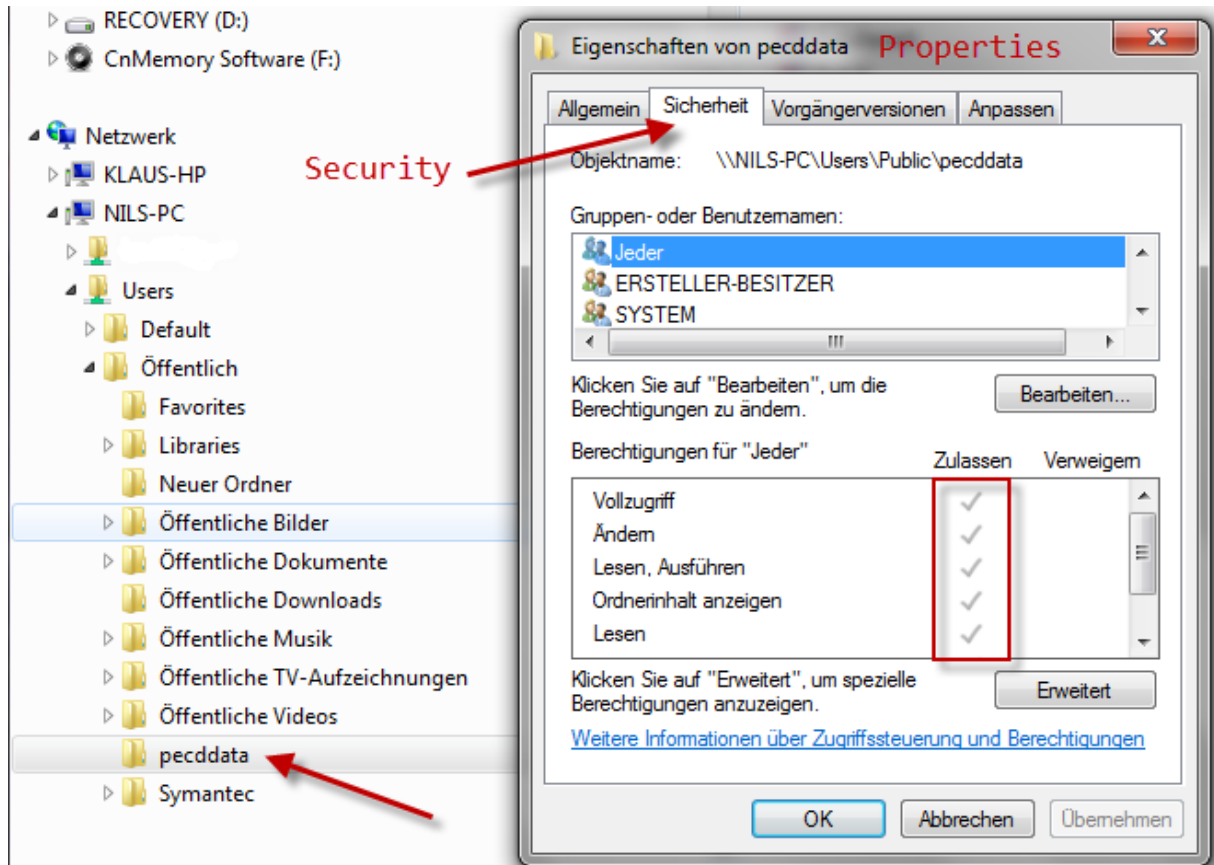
RECOVERY (D:)
CnMemory Software (F:)

Netzwerk
KLAUS-HP
NILS-PC
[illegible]
Users
Default
Öffentlich
Favorites
Libraries
Neuer Ordner
Öffentliche Bilder
Öffentliche Dokumente
Öffentliche Downloads
Öffentliche Musik
Öffentliche TV-Aufzeichnungen
Öffentliche Videos
pecddata
Symantec

Security

Eigenschaften von pecddata Properties

Allgemein | Sicherheit | Vorgängerversionen | Anpassen

Objektname: \\NILS-PC\Users\Public\pecddata

Gruppen- oder Benutzernamen:
Jeder
ERSTELLER-BESITZER
SYSTEM

Klicken Sie auf "Bearbeiten", um die Berechtigungen zu ändern.

Bearbeiten...

Berechtigungen für "Jeder"

| | Zulassen | Verweigern |
|---|---|---|
| Vollzugriff | ✓ | |
| Ändern | ✓ | |
| Lesen, Ausführen | ✓ | |
| Ordnerinhalt anzeigen | ✓ | |
| Lesen | ✓ | |

Klicken Sie auf "Erweitert", um spezielle Berechtigungen anzuzeigen.

Erweitert

Weitere Informationen über Zugriffssteuerung und Berechtigungen

OK Abbrechen Übernehmen